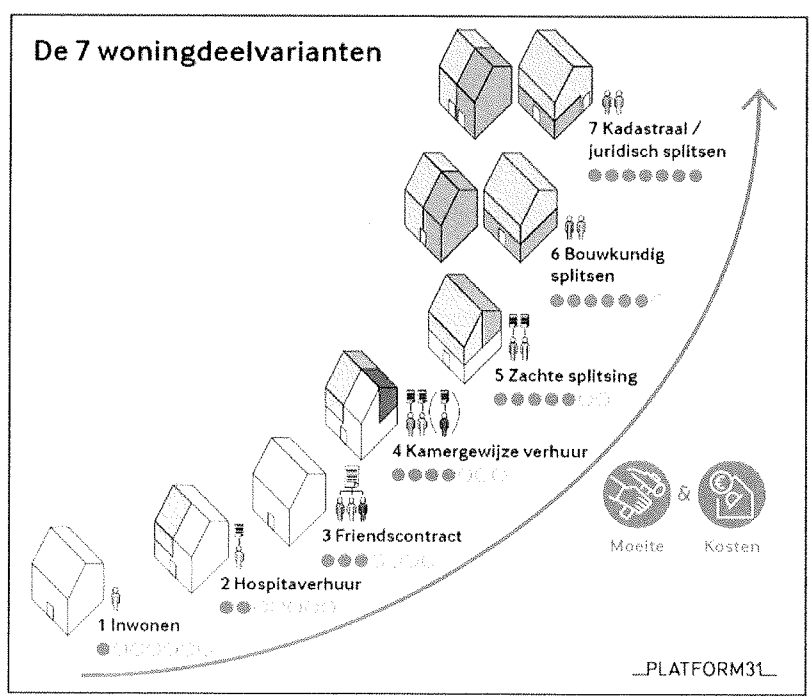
De 7 woningdeelvarianten

7 Kadastraal / juridisch splitsen

6 Bouwkundig splitsen

5 Zachte splitsing

4 Kamergewijze verhuur

3 Friendscontract

2 Hospitaverhuur

1 Inwonen

&

Moeite

Kosten

PLATFORM31